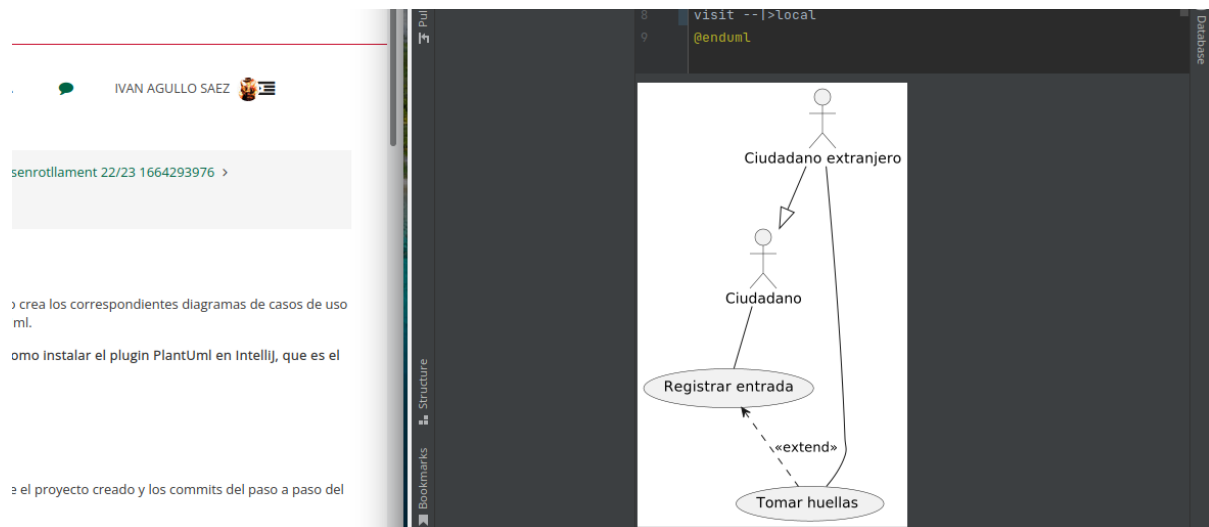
IVAN AGULLO SAEZ

senrotllament 22/23 1664293976 >

crea los correspondientes diagramas de casos de uso ml.

omo instalar el plugin PlantUml en IntelliJ, que es el

e el proyecto creado y los commits del paso a paso del

Pul

Structure

Bookmarks

8 visit --|>local
9 @enduml

Database

Ciudadano extranjero

Ciudadano

Registrar entrada

«extend»

Tomar huellas